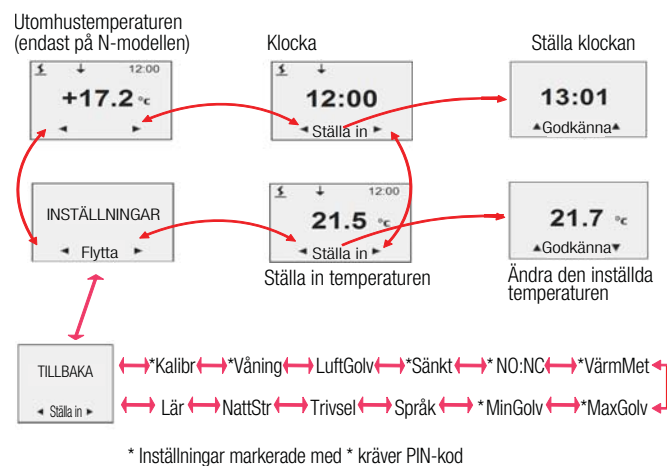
Utomhustemperaturen (endast på N-modellen)

12:00

+17.2 °c

◄ ►

Klocka

12:00

◄ Ställa in ►

Ställa klockan

13:01

▲Godkänna▲

INSTÄLLNINGAR

◄ Flytta ►

12:00

21.5 °c

◄ Ställa in ►

Ställa in temperaturen

21.7 °c

▲Godkänna▼

Ändra den inställda temperaturen

TILLBAKA

◄ Ställa in ►

*Kalibr *Våning LuftGolv *Sänkt * NO:NC *VärmMet

Lär NattStr Trivsel Språk * MinGolv *MaxGolv

* Inställningar markerade med * kräver PIN-kod